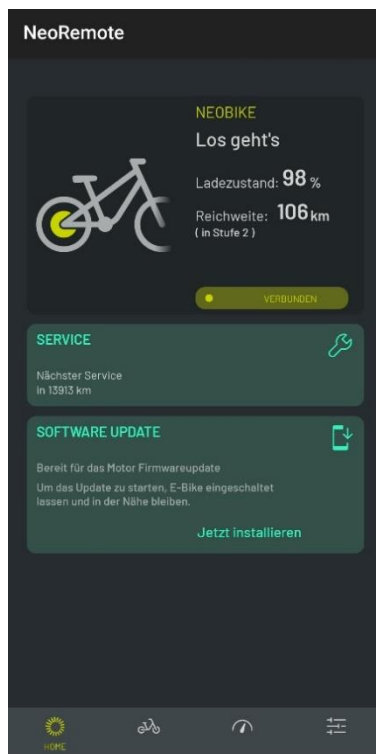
NeoRemote

NEOBIKE
Los geht's
Ladezustand: 98 %
Reichweite: 106 km
( in Stufe 2 )

VERBUNDEN

SERVICE
Nächster Service
in 13913 km

SOFTWARE UPDATE
Bereit für das Motor Firmwareupdate
Um das Update zu starten, E-Bike eingeschaltet lassen und in der Nähe bleiben.
Jetzt installieren

HOME